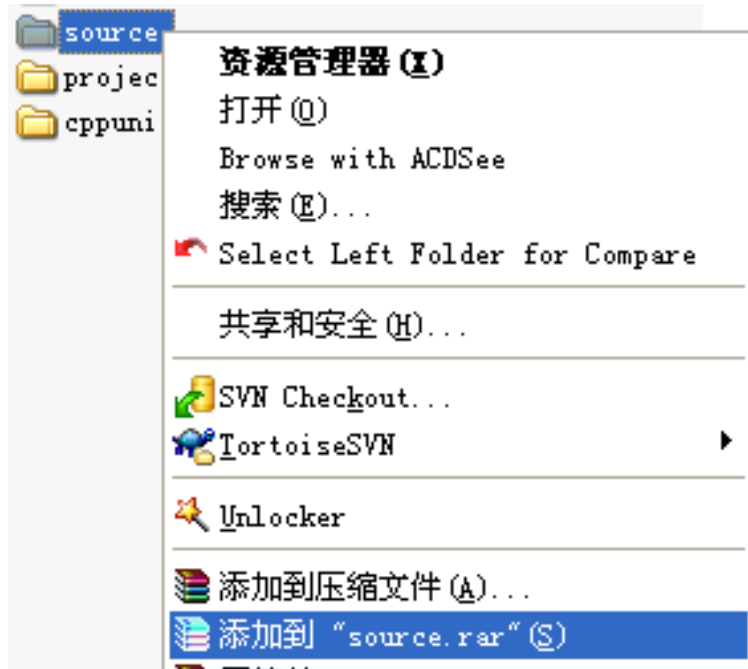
source
projec
cppuni

资源管理器 (X)
打开 (O)
Browse with ACDSee
搜索 (E)...
Select Left Folder for Compare

共享和安全 (H)...

SVN Checkout...
TortoiseSVN

Unlocker

添加到压缩文件 (A)...
添加到 "source.rar" (S)
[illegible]